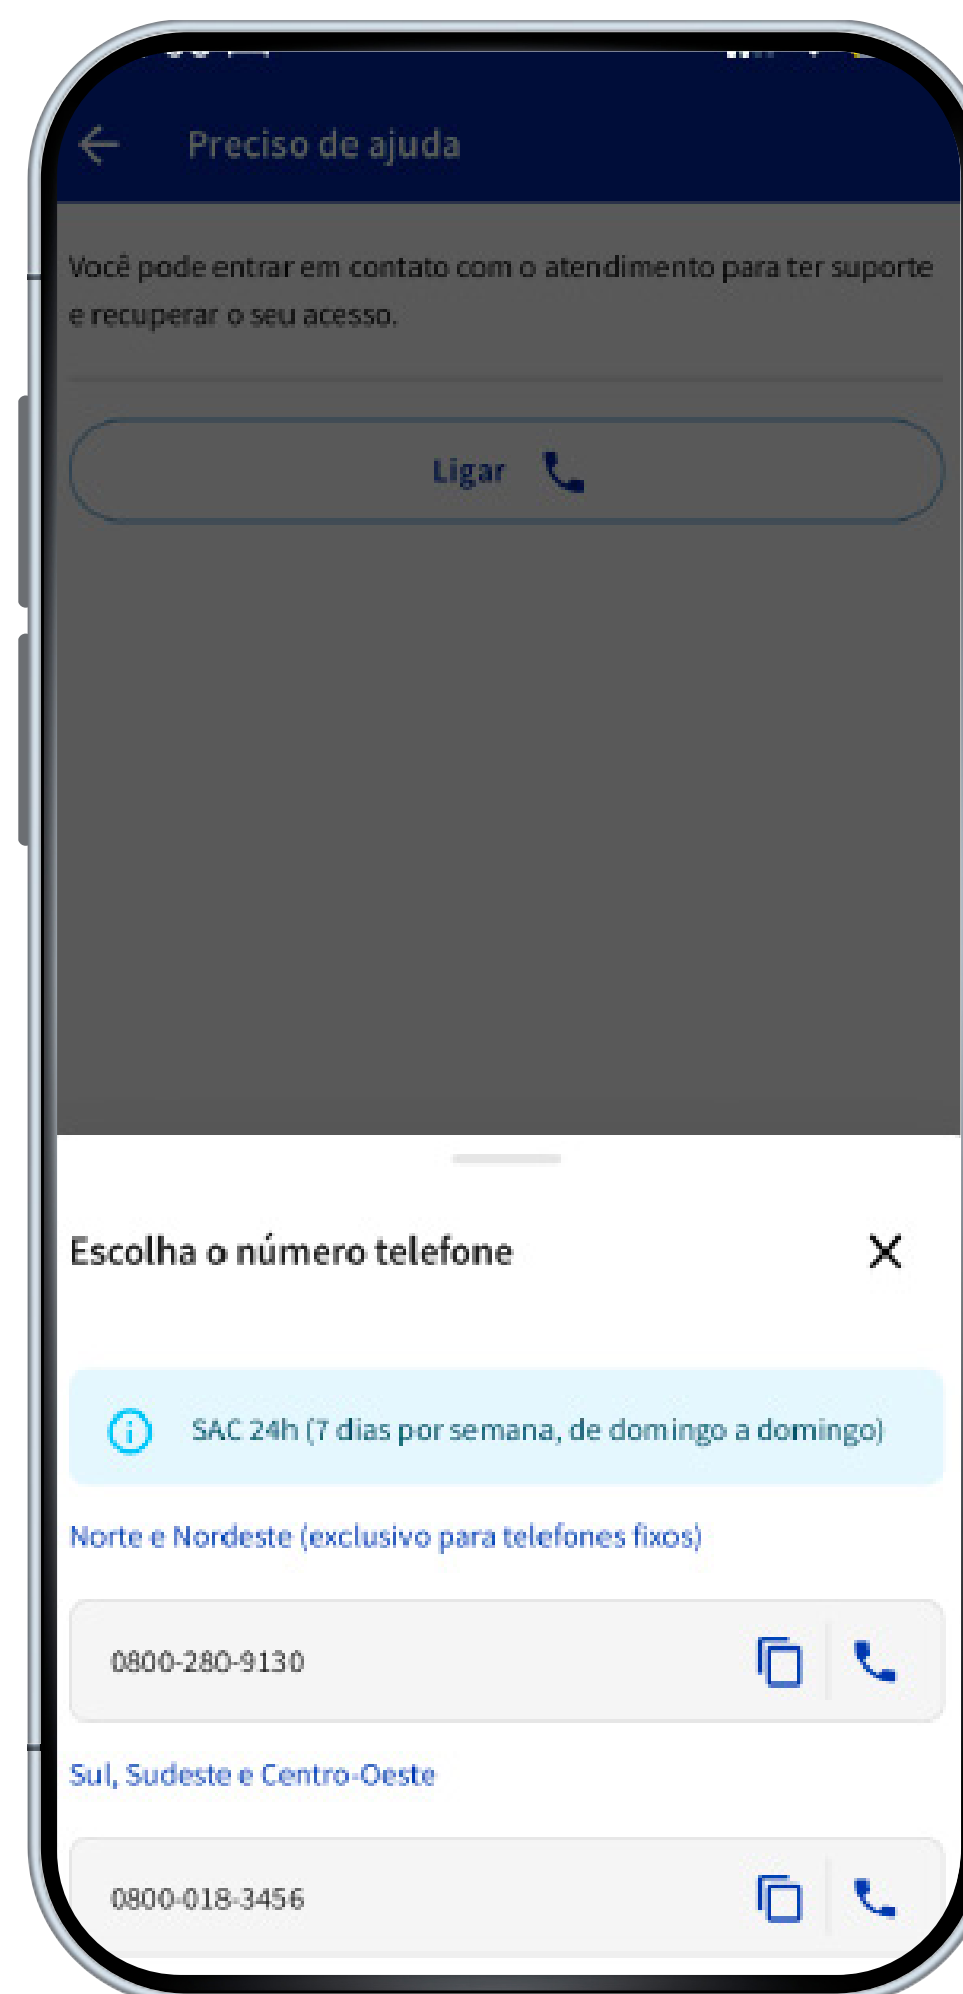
Preciso de ajuda

Você pode entrar em contato com o atendimento para ter suporte e recuperar o seu acesso.

Ligar

Escolha o número telefone

SAC 24h (7 dias por semana, de domingo a domingo)

Norte e Nordeste (exclusivo para telefones fixos)

0800-280-9130

Sul, Sudeste e Centro-Oeste

0800-018-3456